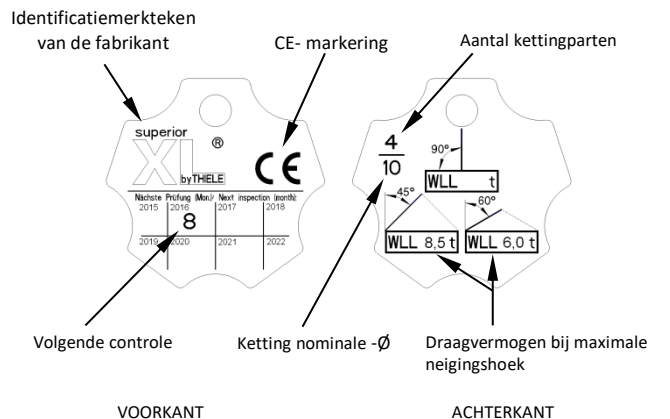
Identificatiemerkteken van de fabrikant

CE- markering

Aantal kettingparten

superior
XL ®
by THIELE
CE

Nächste Prüfung (Mon.)/ Next inspection (month):
2015 2016 2017 2018
8
2019 2020 2021 2022

4
10

90°
WLL t
45°
60°
WLL 8,5 t
WLL 6,0 t

Volgende controle

Ketting nominale -Ø

Draagvermogen bij maximale neigingshoek

VOORKANT

ACHTERKANT